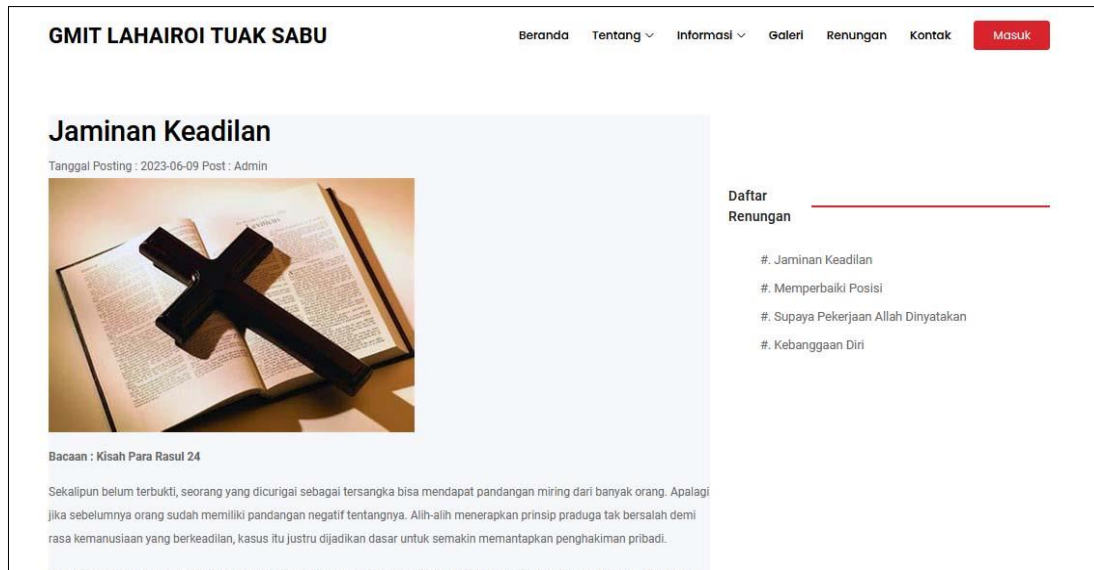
GMIT LAHAIROI TUAK SABU

Beranda Tentang Informasi Galeri Renungan Kontak Masuk

Jaminan Keadilan

Tanggal Posting : 2023-06-09 Post : Admin

Bacaan : Kisah Para Rasul 24

Sekalipun belum terbukti, seorang yang dicurigai sebagai tersangka bisa mendapat pandangan miring dari banyak orang. Apalagi jika sebelumnya orang sudah memiliki pandangan negatif tentangnya. Alih-alih menerapkan prinsip praduga tak bersalah demi rasa kemanusiaan yang berkeadilan, kasus itu justru dijadikan dasar untuk semakin memantapkan penghakiman pribadi.

Daftar Renungan

#. Jaminan Keadilan

#. Memperbaiki Posisi

#. Supaya Pekerjaan Allah Dinyatakan

#. Kebanggaan Diri